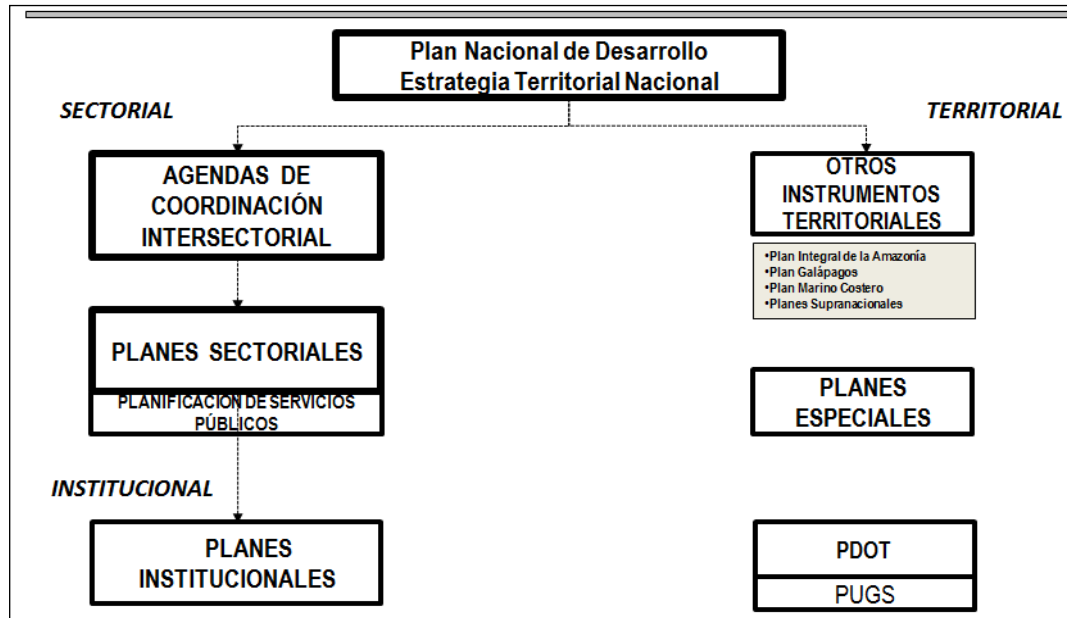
Plan Nacional de Desarrollo
Estrategia Territorial Nacional

SECTORIAL

TERRITORIAL

AGENDAS DE COORDINACIÓN INTERSECTORIAL

OTROS INSTRUMENTOS TERRITORIALES

•Plan Integral de la Amazonía
•Plan Galápagos
•Plan Marino Costero
•Planes Supranacionales

PLANES SECTORIALES

PLANIFICACIÓN DE SERVICIOS PÚBLICOS

PLANES ESPECIALES

INSTITUCIONAL

PLANES INSTITUCIONALES

PDOT

PUGS